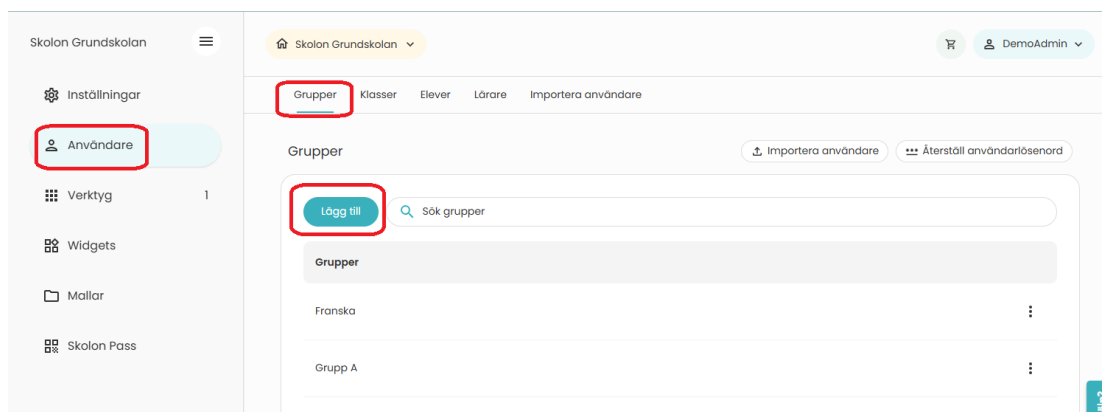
Skolon Grundskolan

Inställningar

Användare

Verktyg 1

Widgets

Mallar

Skolon Pass

Skolon Grundskolan

DemoAdmin

Grupper Klasser Elever Lärare Importera användare

Grupper

Importera användare

Återställ användarlösenord

Lägg till

Sök grupper

Grupper

Franska

Grupp A